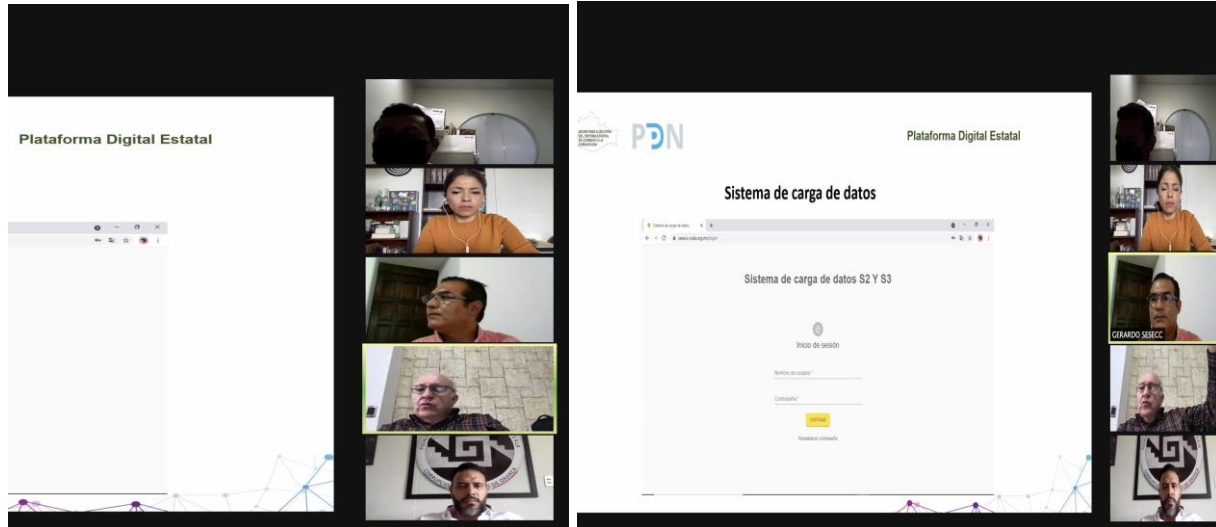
Plataforma Digital Estatal

PDN

Plataforma Digital Estatal

Sistema de carga de datos

Sistema de carga de datos S2 Y S3

Inicio de sesión

Nombre de usuario *

Contraseña *

ENTRAR

Restablecer contraseña

GERARDO SESECC